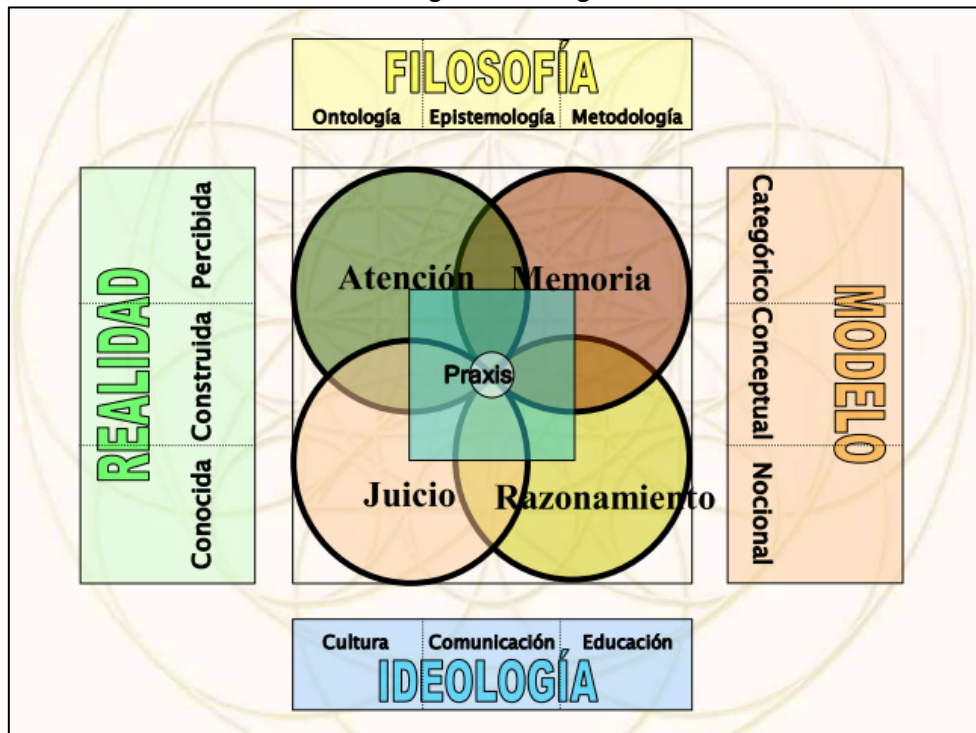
FILOSOFÍA
Ontología | Epistemología | Metodología

REALIDAD
Percibida
Construida
Conocida

Atención
Memoria
Praxis
Juicio
Razonamiento

MODELO
Categórico
Conceptual
Nocional

Cultura | Comunicación | Educación
IDEOLOGÍA